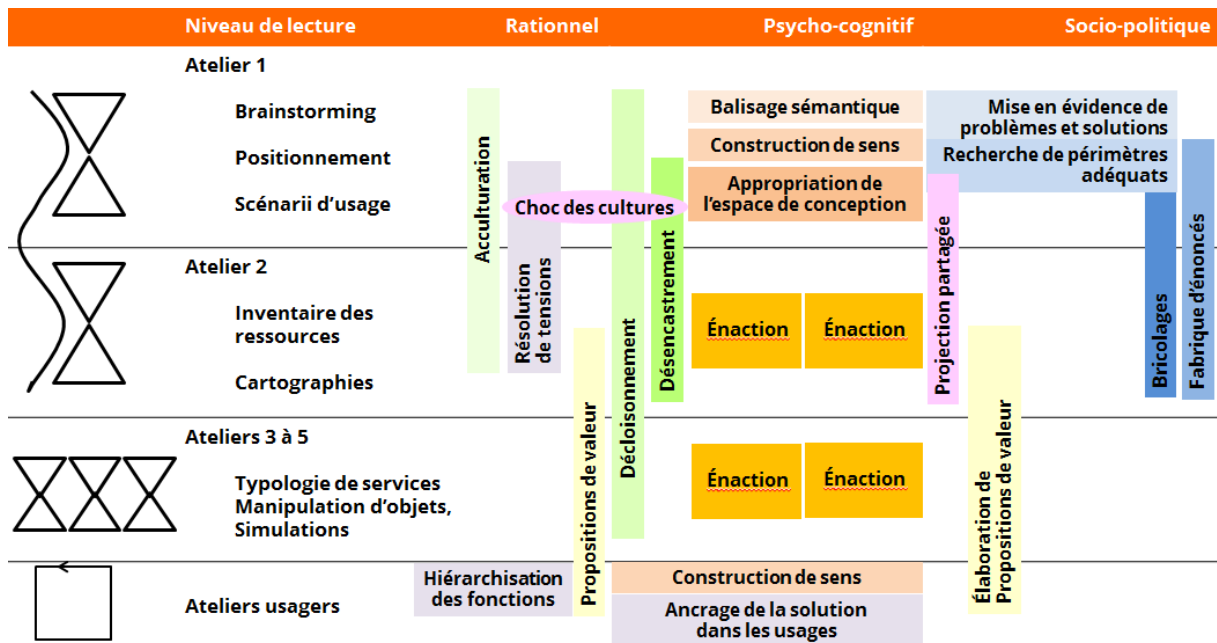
Niveau de lecture | Rationnel | Psycho-cognitif | Socio-politique

Atelier 1
Brainstorming
Positionnement
Scénarii d'usage

Atelier 2
Inventaire des ressources
Cartographies

Ateliers 3 à 5
Typologie de services
Manipulation d'objets,
Simulations

Ateliers usagers

Acculturation
Résolution de tensions
Choc des cultures
Décloisonnement
Désencastrement
Propositions de valeur
Hiérarchisation des fonctions

Balisage sémantique
Construction de sens
Appropriation de l'espace de conception
Énaction
Énaction
Énaction
Énaction
Construction de sens
Ancrage de la solution dans les usages

Mise en évidence de problèmes et solutions
Recherche de périmètres adéquats
Projection partagée
Bricolages
Fabrique d'énoncés
Élaboration de Propositions de valeur